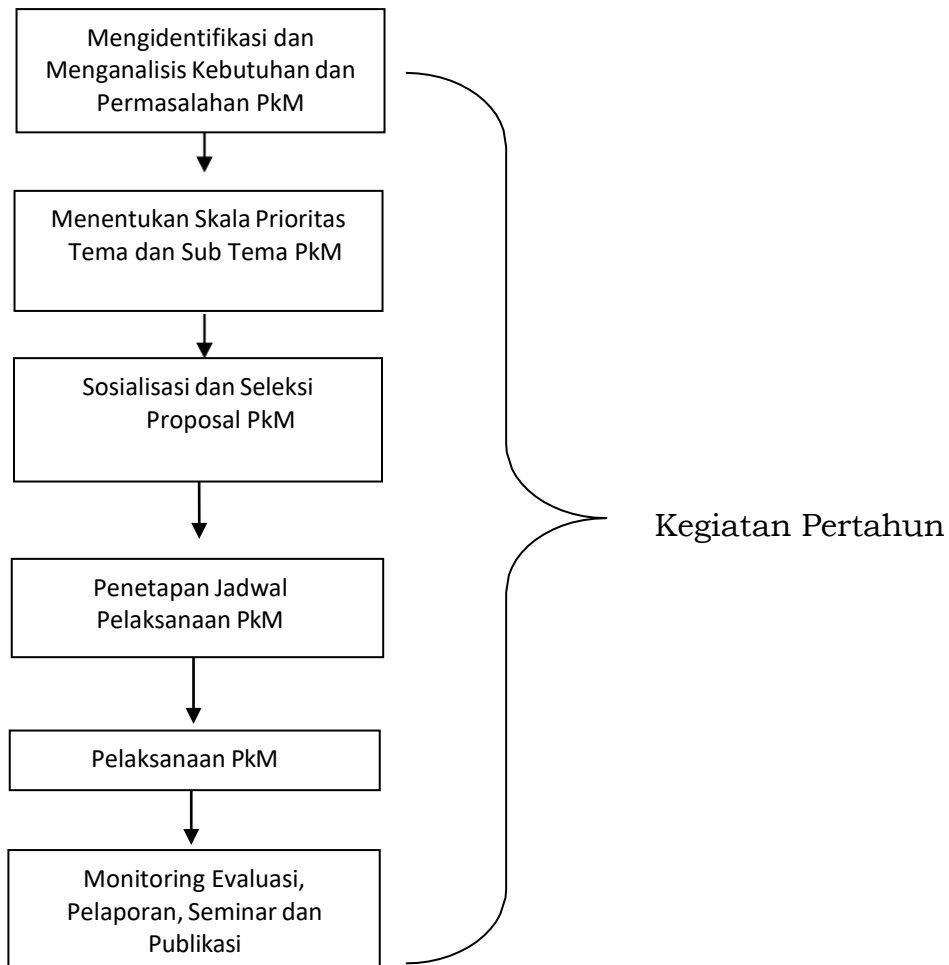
Mengidentifikasi dan Menganalisis Kebutuhan dan Permasalahan PkM

Menentukan Skala Prioritas Tema dan Sub Tema PkM

Sosialisasi dan Seleksi Proposal PkM

Penetapan Jadwal Pelaksanaan PkM

Pelaksanaan PkM

Monitoring Evaluasi, Pelaporan, Seminar dan Publikasi

Kegiatan Pertahun